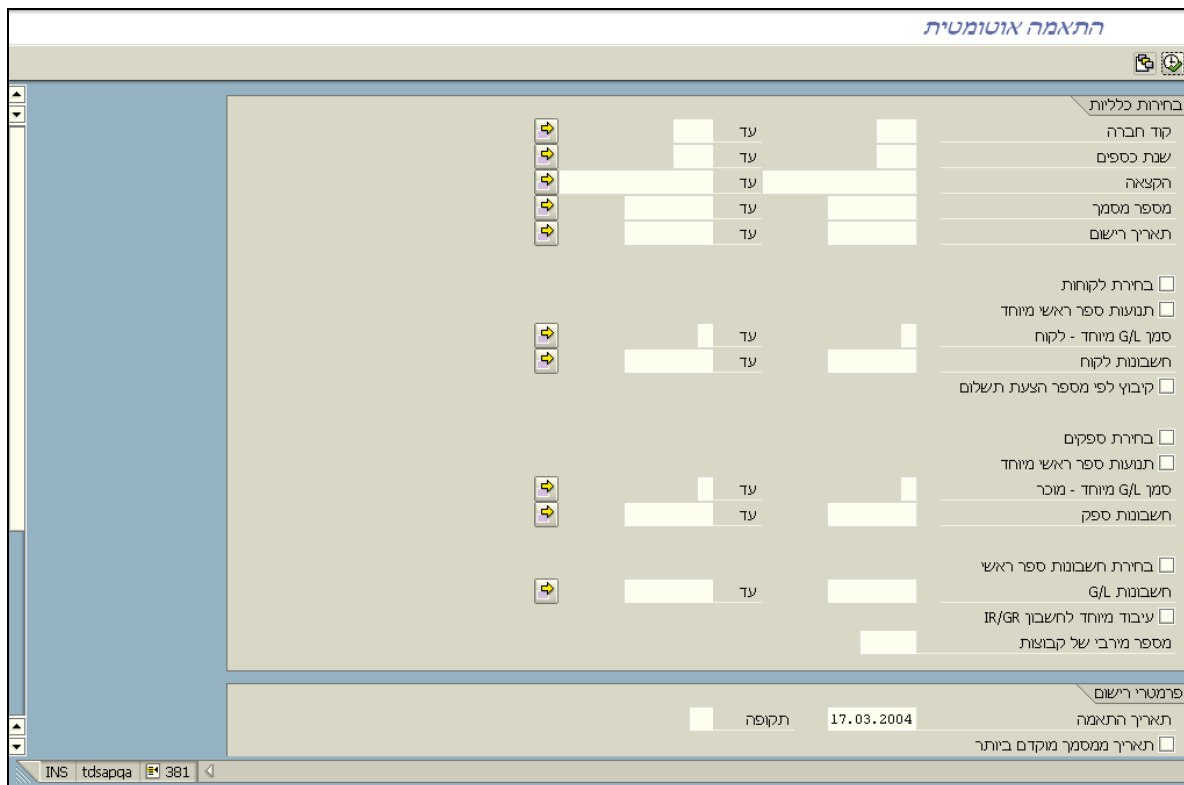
התאמה אוטומטית

בחירות כלליות

קוד חברה עד

שנת כספים עד

הקצאה עד

מספר מסמך עד

תאריך רישום עד

בחירת לקוחות

תנועות ספר ראשי מיוחד

סמן G/L מיוחד - לקוח עד

חשבונות לקוח עד

קיבוץ לפי מספר הצעת תשלום

בחירת ספקים

תנועות ספר ראשי מיוחד

סמן G/L מיוחד - מוכר עד

חשבונות ספק עד

בחירת חשבונות ספר ראשי

חשבונות G/L עד

עיבוד מיוחד לחשבון IR/GR

מספר מירבי של קבוצות

פרמטרי רישום

תאריך התאמה 17.03.2004 תקופה

תאריך ממסמך מוקדם ביותר

INS tdsapqa 381